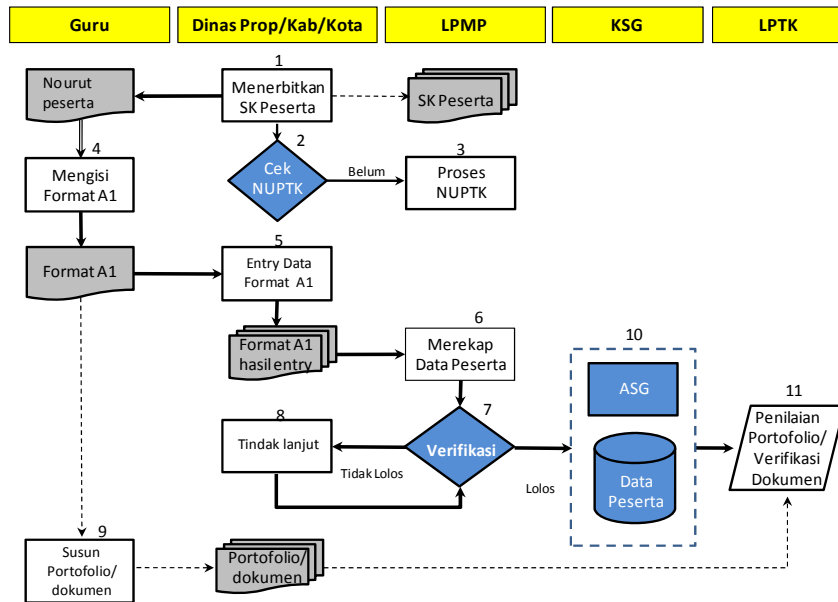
Guru

Dinas Prop/Kab/Kota

LPMP

KSG

LPTK

1

Menerbitkan SK Peserta

No urut peserta

SK Peserta

4

Mengisi Format A1

2

Cek NUPTK

Belum

3

Proses NUPTK

Format A1

5

Entry Data Format A1

Format A1 hasil entry

6

Merekap Data Peserta

10

ASG

Data Peserta

11

Penilaian Portofolio/ Verifikasi Dokumen

8

Tindak lanjut

7

Verifikasi

Tidak Lolos

Lolos

9

Susun Portofolio/ dokumen

Portofolio/ dokumen